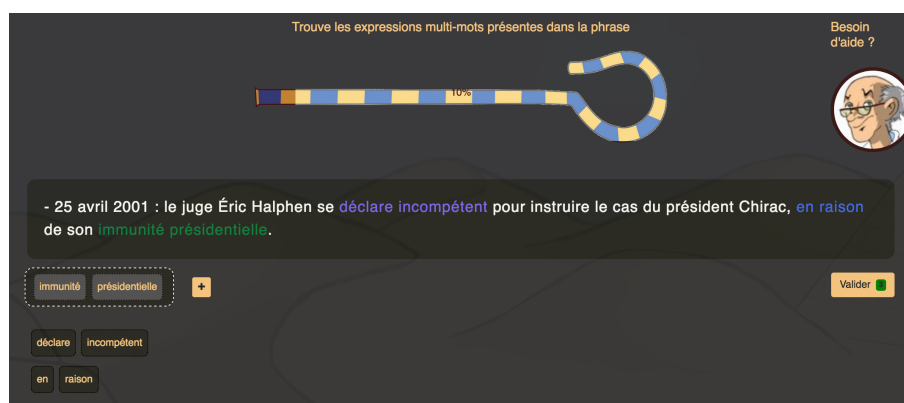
Trouve les expressions multi-mots présentes dans la phrase

Besoin d'aide ?

10%

- 25 avril 2001 : le juge Éric Halphen se déclare incompétent pour instruire le cas du président Chirac, en raison de son immunité présidentielle.

immunité présidentielle

+

Valider

déclare incompétent

en raison